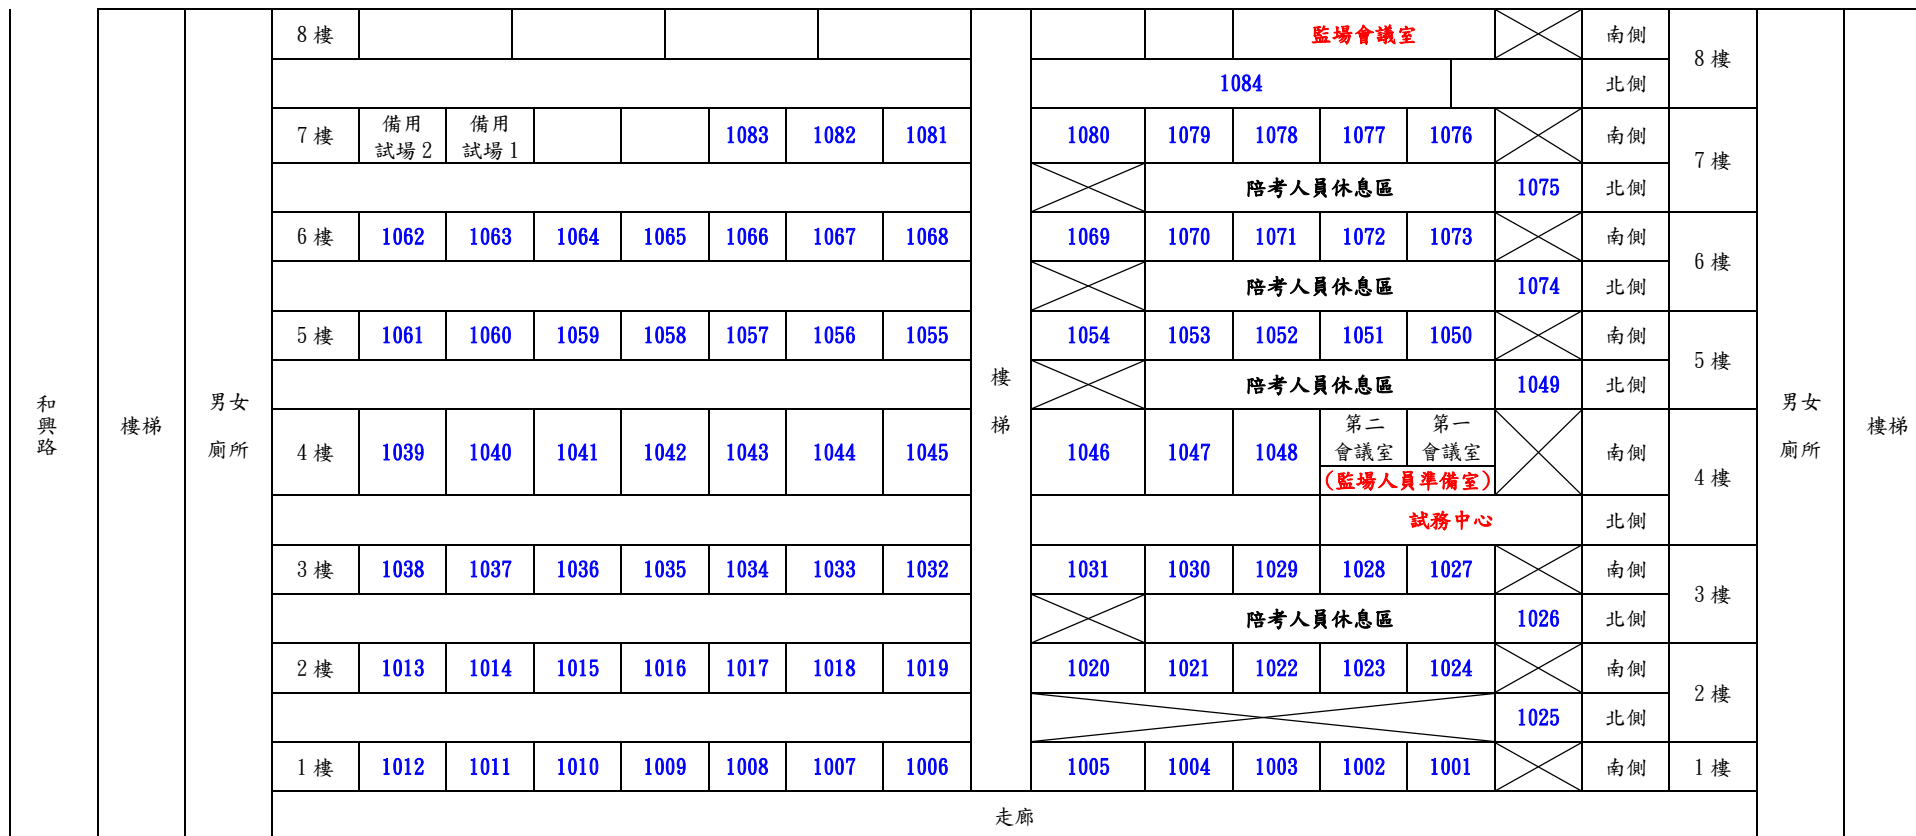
| 和興路 | 樓梯 | 男女廁所 | 8 樓 | | | | | | | 樓梯 | | | 監場會議室 | | | | | 南側 | 8 樓 | 男女廁所 | 樓梯 |
|---|---|---|---|---|---|---|---|---|---|---|---|---|---|---|---|---|---|---|---|---|---|
| | | | | | | | | | | | 1084 | | | | | | | 北側 | | | |
| | | | 7 樓 | 備用試場 2 | 備用試場 1 | | | 1083 | 1082 | 1081 | 1080 | 1079 | 1078 | 1077 | 1076 | | 南側 | 7 樓 | | |
| | | | | | | | | | | | | 陪考人員休息區 | | | | 1075 | 北側 | | | |
| | | | 6 樓 | 1062 | 1063 | 1064 | 1065 | 1066 | 1067 | 1068 | 1069 | 1070 | 1071 | 1072 | 1073 | | 南側 | 6 樓 | | |
| | | | | | | | | | | | | 陪考人員休息區 | | | | 1074 | 北側 | | | |
| | | | 5 樓 | 1061 | 1060 | 1059 | 1058 | 1057 | 1056 | 1055 | 1054 | 1053 | 1052 | 1051 | 1050 | | 南側 | 5 樓 | | |
| | | | | | | | | | | | | 陪考人員休息區 | | | | 1049 | 北側 | | | |
| | | | 4 樓 | 1039 | 1040 | 1041 | 1042 | 1043 | 1044 | 1045 | 1046 | 1047 | 1048 | 第二會議室 (監場人員準備室) | 第一會議室 | | 南側 | 4 樓 | | |
| | | | | | | | | | | | | | | 試務中心 | | | 北側 | | | |
| | | | 3 樓 | 1038 | 1037 | 1036 | 1035 | 1034 | 1033 | 1032 | 1031 | 1030 | 1029 | 1028 | 1027 | | 南側 | 3 樓 | | |
| | | | | | | | | | | | | 陪考人員休息區 | | | | 1026 | 北側 | | | |
| | | | 2 樓 | 1013 | 1014 | 1015 | 1016 | 1017 | 1018 | 1019 | 1020 | 1021 | 1022 | 1023 | 1024 | | 南側 | 2 樓 | | |
| | | | | | | | | | | | | | | | | 1025 | 北側 | | | |
| | | | 1 樓 | 1012 | 1011 | 1010 | 1009 | 1008 | 1007 | 1006 | 1005 | 1004 | 1003 | 1002 | 1001 | | 南側 | 1 樓 | | |

走廊